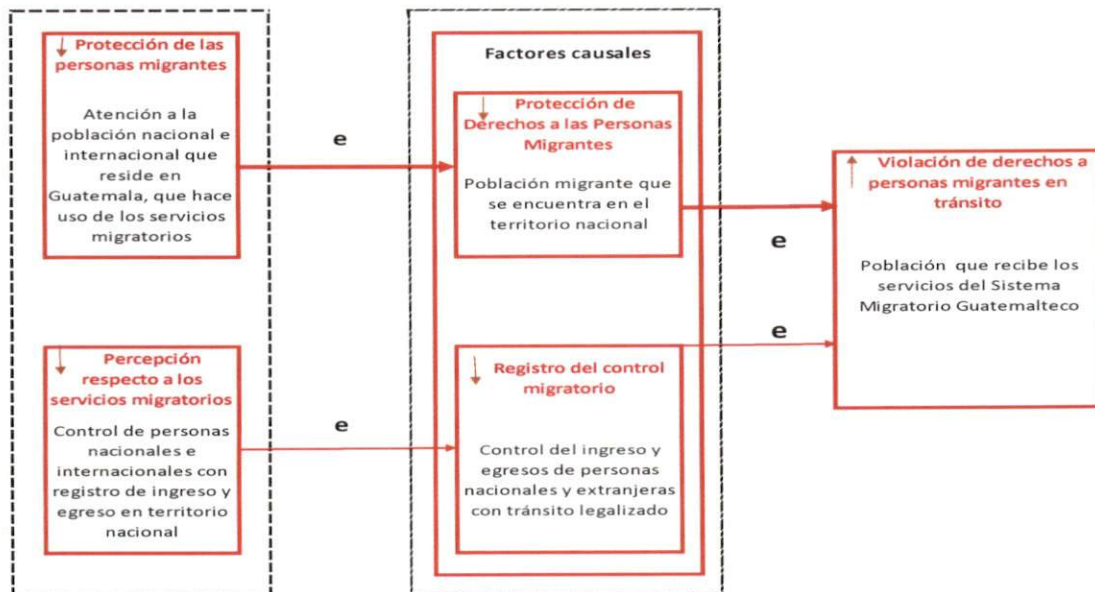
Protección de las personas migrantes

Atención a la población nacional e internacional que reside en Guatemala, que hace uso de los servicios migratorios

e

Factores causales

Protección de Derechos a las Personas Migrantes

Población migrante que se encuentra en el territorio nacional

e

Violación de derechos a personas migrantes en tránsito

Población que recibe los servicios del Sistema Migratorio Guatemalteco

e

Percepción respecto a los servicios migratorios

Control de personas nacionales e internacionales con registro de ingreso y egreso en territorio nacional

e

Registro del control migratorio

Control del ingreso y egresos de personas nacionales y extranjeras con tránsito legalizado